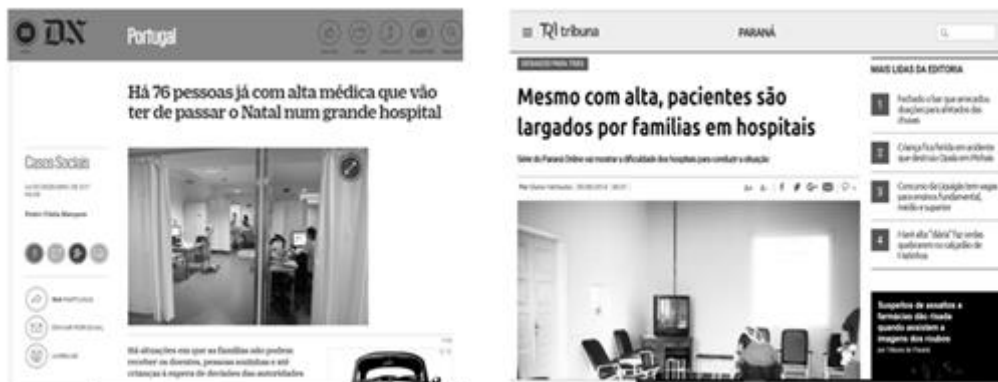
DN

Portugal

Há 76 pessoas já com alta médica que vão ter de passar o Natal num grande hospital

Casos Sociais

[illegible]

Há situações em que as famílias não podem receber os doentes, pessoas sozinhas e até crianças à espera de decisões das autoridades

≡ Tribuna

PARANÁ

Mesmo com alta, pacientes são largados por famílias em hospitais

MAIS LIDAS DA EDITORIA

1

2

3

4

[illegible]

Suspeitos de assaltos a farmácias são risada quando assistem a imagens dos roubos